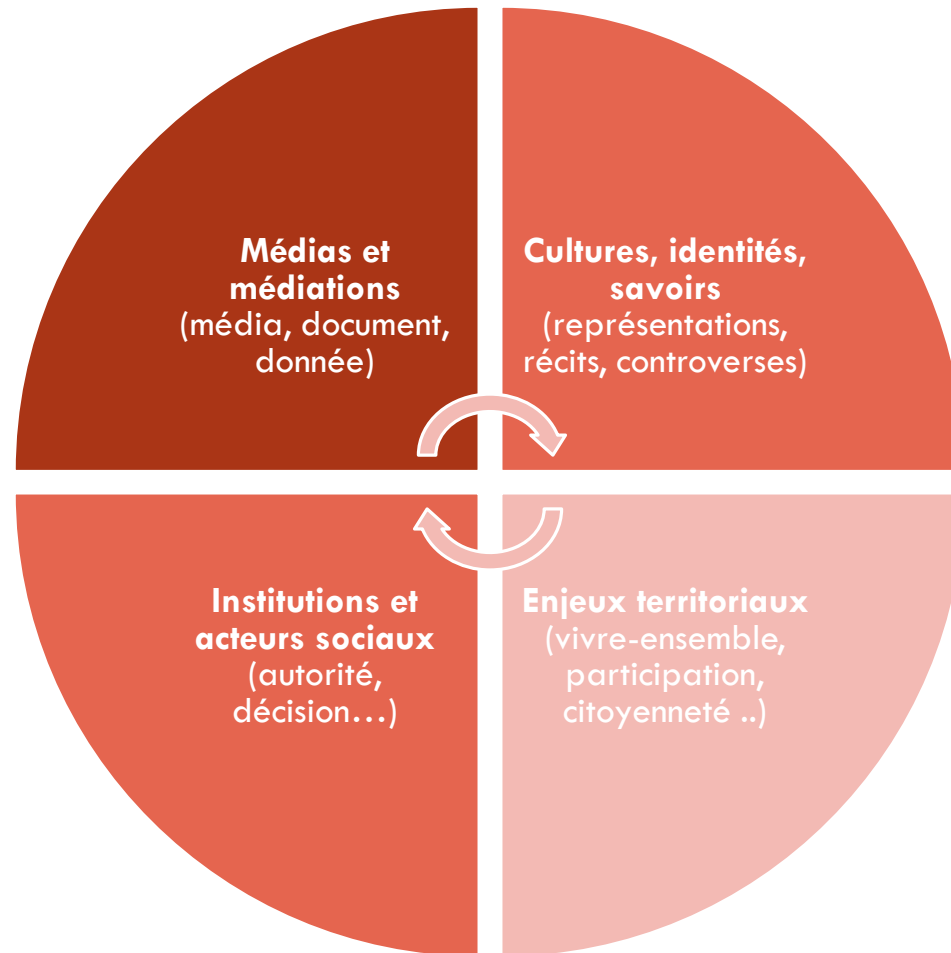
**Médias et médiations**
(média, document, donnée)

**Cultures, identités, savoirs**
(représentations, récits, controverses)

**Institutions et acteurs sociaux**
(autorité, décision…)

**Enjeux territoriaux**
(vivre-ensemble, participation, citoyenneté ..)